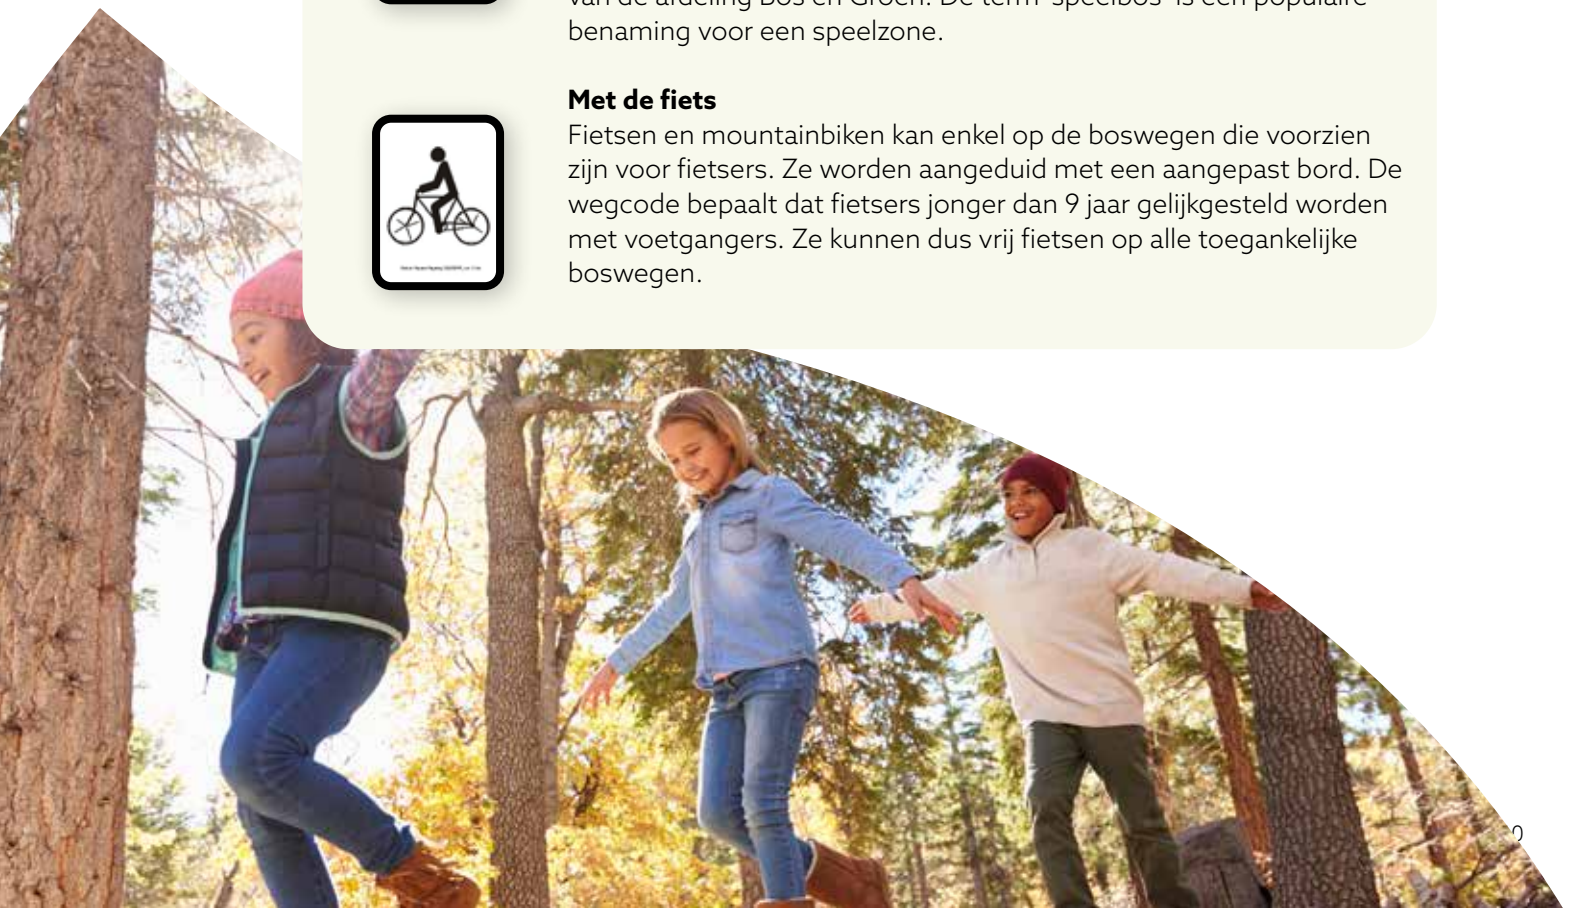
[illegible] benaming voor een speelzone.

**Met de fiets**
Fietsen en mountainbiken kan enkel op de boswegen die voorzien zijn voor fietsers. Ze worden aangeduid met een aangepast bord. De wegcode bepaalt dat fietsers jonger dan 9 jaar gelijkgesteld worden met voetgangers. Ze kunnen dus vrij fietsen op alle toegankelijke boswegen.

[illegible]